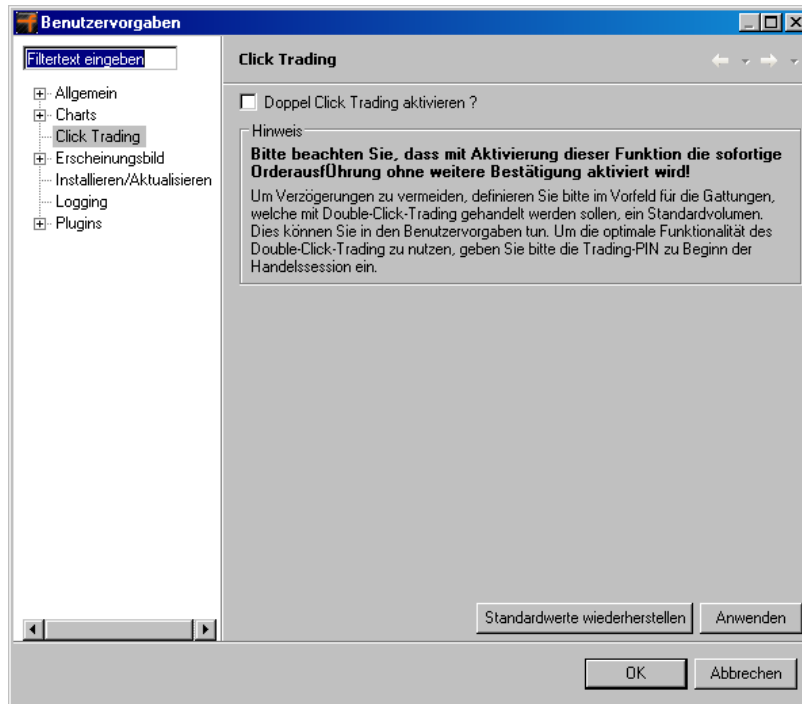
Benutzervorgaben

Filtertext eingeben

Allgemein
Charts
Click Trading
Erscheinungsbild
Installieren/Aktualisieren
Logging
Plugins

Click Trading

Doppel Click Trading aktivieren ?

Hinweis

Bitte beachten Sie, dass mit Aktivierung dieser Funktion die sofortige OrderausfÜhrung ohne weitere Bestätigung aktiviert wird!

Um Verzögerungen zu vermeiden, definieren Sie bitte im Vorfeld für die Gattungen, welche mit Double-Click-Trading gehandelt werden sollen, ein Standardvolumen. Dies können Sie in den Benutzervorgaben tun. Um die optimale Funktionalität des Double-Click-Trading zu nutzen, geben Sie bitte die Trading-PIN zu Beginn der Handelssession ein.

Standardwerte wiederherstellen
Anwenden

OK
Abbrechen